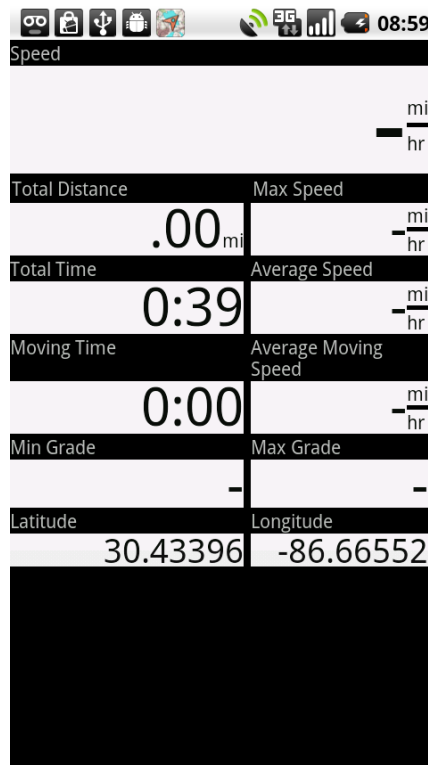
3G 08:59

Speed

- $\frac{mi}{hr}$

Total Distance

.00mi

Max Speed

- $\frac{mi}{hr}$

Total Time

0:39

Average Speed

- $\frac{mi}{hr}$

Moving Time

0:00

Average Moving Speed

- $\frac{mi}{hr}$

Min Grade

-

Max Grade

-

Latitude

30.43396

Longitude

-86.66552